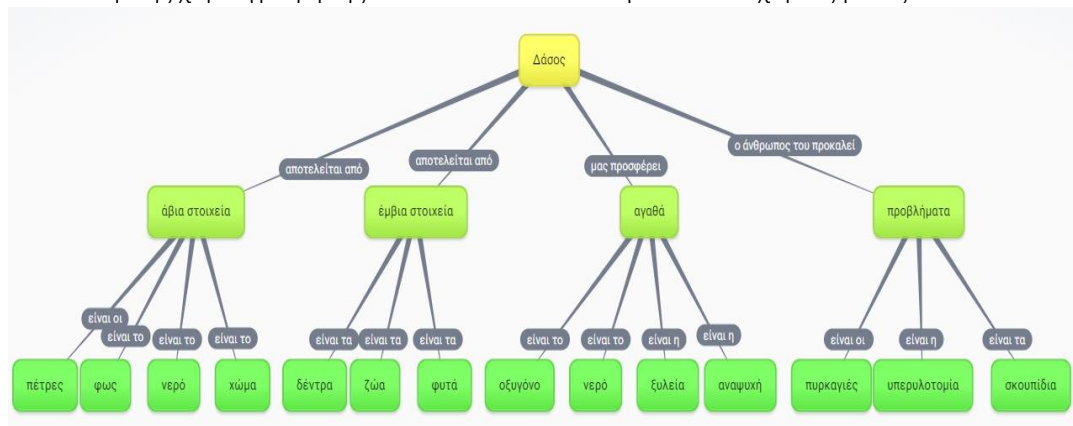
Δάσος

αποτελείται από
αποτελείται από
μας προσφέρει
ο άνθρωπος του προκαλεί

άβια στοιχεία
έμβια στοιχεία
αγαθά
προβλήματα

είναι οι
είναι το
είναι το
είναι το
είναι τα
είναι τα
είναι τα
είναι το
είναι το
είναι η
είναι η
είναι οι
είναι η
είναι τα

πέτρες
φως
νερό
χώμα
δέντρα
ζώα
φυτά
οξυγόνο
νερό
ξυλεία
αναψυχή
πυρκαγιές
υπερυλοτομία
σκουπίδια